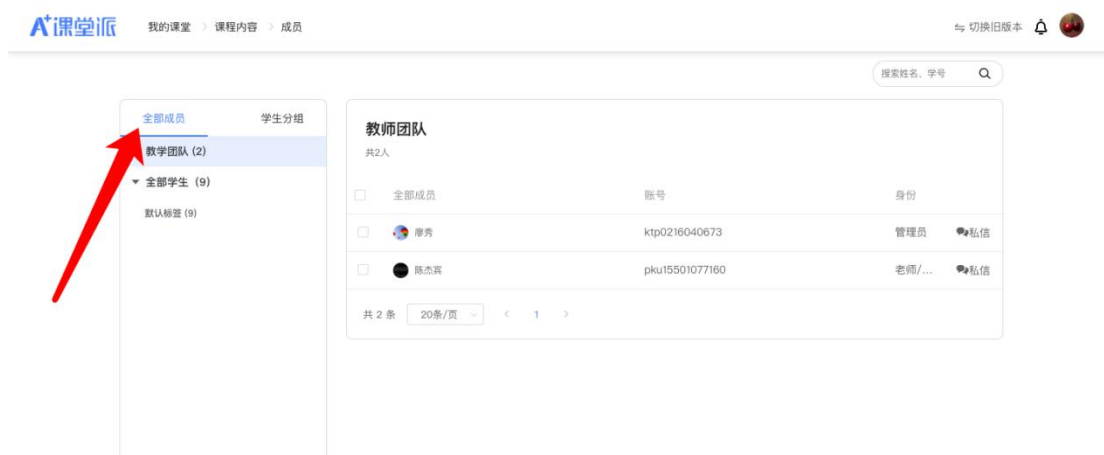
A⁺课堂派 我的课堂 > 课程内容 > 成员

⇆ 切换旧版本

搜索姓名、学号

全部成员 学生分组

教学团队 (2)

▾ 全部学生 (9)

默认标签 (9)

教师团队

共2人

| 全部成员 | 账号 | 身份 | |
|---|---|---|---|
| 廖秀 | ktp0216040673 | 管理员 | 私信 |
| 陈杰宾 | pku15501077160 | 老师/... | 私信 |

共 2 条 20条/页 < 1 >